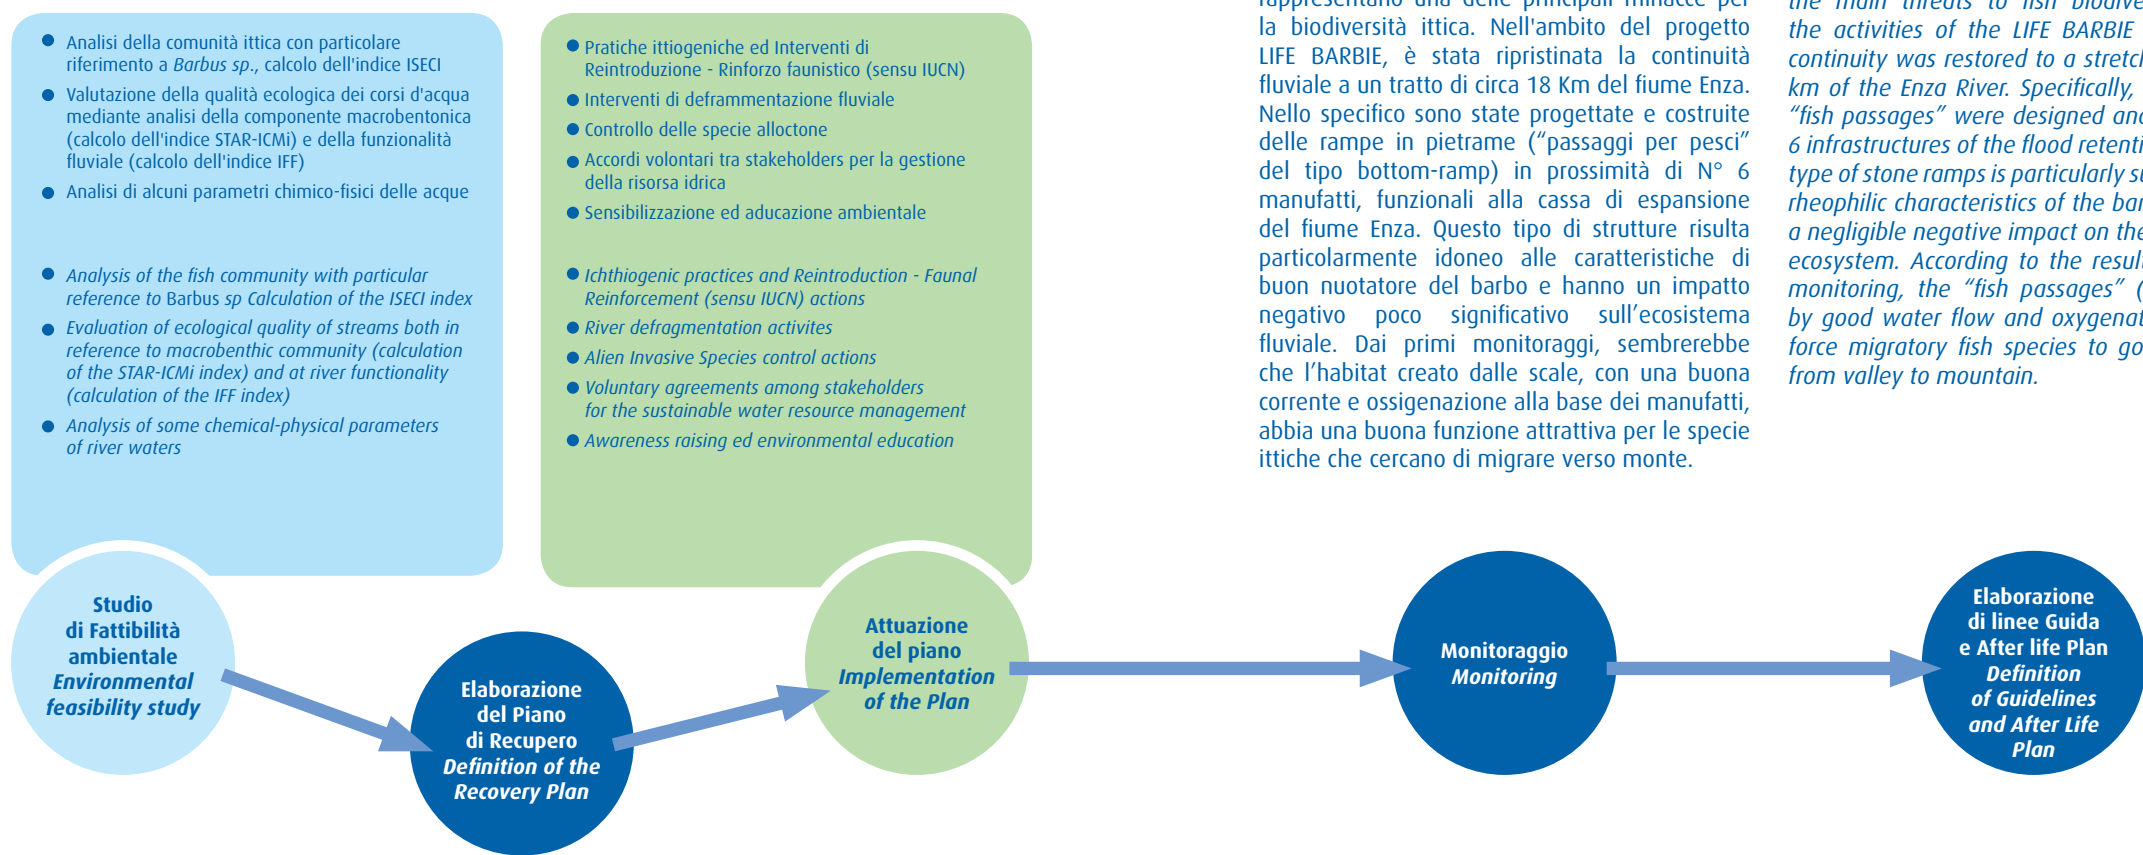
● Analisi della comunità ittica con particolare riferimento a *Barbus sp.*, calcolo dell'indice ISECI

● Valutazione della qualità ecologica dei corsi d'acqua mediante analisi della componente macrobentonica (calcolo dell'indice STAR-ICMi) e della funzionalità fluviale (calcolo dell'indice IFF)

● Analisi di alcuni parametri chimico-fisici delle acque

● *Analysis of the fish community with particular reference to* Barbus sp *Calculation of the ISECI index*

● *Evaluation of ecological quality of streams both in reference to macrobenthic community (calculation of the STAR-ICMi index) and at river functionality (calculation of the IFF index)*

● *Analysis of some chemical-physical parameters of river waters*

● Pratiche ittiogeniche ed Interventi di Reintroduzione - Rinforzo faunistico (sensu IUCN)

● Interventi di deframmentazione fluviale

● Controllo delle specie alloctone

● Accordi volontari tra stakeholders per la gestione della risorsa idrica

● Sensibilizzazione ed aducazione ambientale

● *Ichthiogenic practices and Reintroduction - Faunal Reinforcement (sensu IUCN) actions*

● *River defragmentation activites*

● *Alien Invasive Species control actions*

● *Voluntary agreements among stakeholders for the sustainable water resource management*

● *Awareness raising ed environmental education*

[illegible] la biodiversità ittica. Nell'ambito del progetto LIFE BARBIE, è stata ripristinata la continuità fluviale a un tratto di circa 18 Km del fiume Enza. Nello specifico sono state progettate e costruite delle rampe in pietrame ("passaggi per pesci" del tipo bottom-ramp) in prossimità di N° 6 manufatti, funzionali alla cassa di espansione del fiume Enza. Questo tipo di strutture risulta particolarmente idoneo alle caratteristiche di buon nuotatore del barbo e hanno un impatto negativo poco significativo sull'ecosistema fluviale. Dai primi monitoraggi, sembrerebbe che l'habitat creato dalle scale, con una buona corrente e ossigenazione alla base dei manufatti, abbia una buona funzione attrattiva per le specie ittiche che cercano di migrare verso monte.

*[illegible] the activities of the LIFE BARBIE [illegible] continuity was restored to a stretc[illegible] km of the Enza River. Specifically, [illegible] "fish passages" were designed an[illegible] 6 infrastructures of the flood retenti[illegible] type of stone ramps is particularly s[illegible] rheophilic characteristics of the ba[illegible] a negligible negative impact on the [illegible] ecosystem. According to the resul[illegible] monitoring, the "fish passages" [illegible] by good water flow and oxygena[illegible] force migratory fish species to go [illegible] from valley to mountain.*

Studio di Fattibilità ambientale
*Environmental feasibility study*

Elaborazione del Piano di Recupero
*Definition of the Recovery Plan*

Attuazione del piano
*Implementation of the Plan*

Monitoraggio
*Monitoring*

Elaborazione di linee Guida e After life Plan
*Definition of Guidelines and After Life Plan*